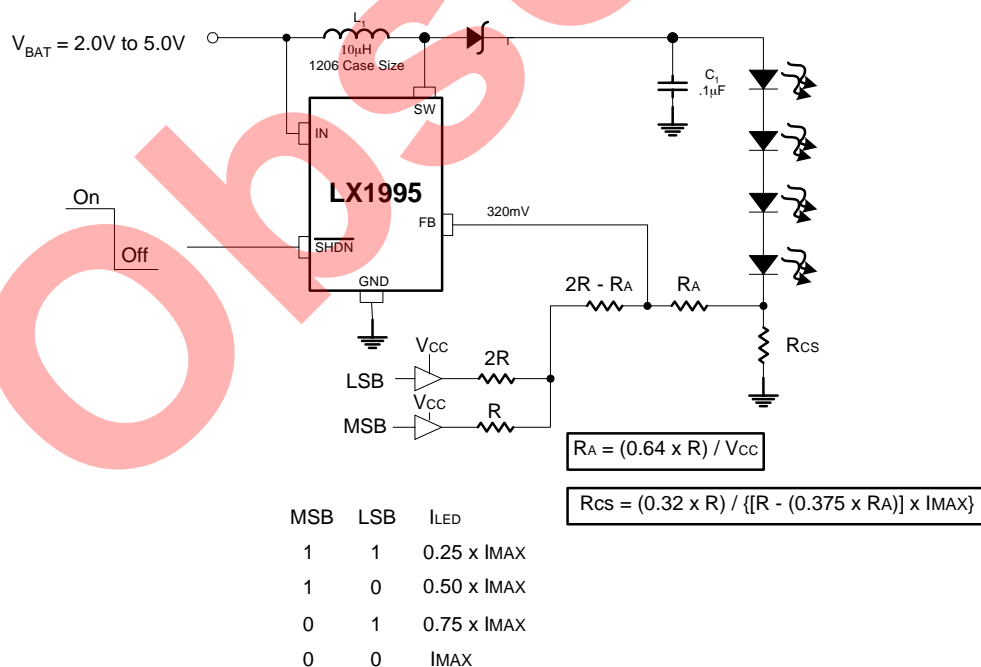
$V_{BAT}$ = 2.0V to 5.0V

$L_1$
10μH
1206 Case Size

$C_1$
.1μF

SW
IN
LX1995
FB
320mV
On
Off
SHDN
GND

2R - RA
RA
RCS

VCC
LSB
2R
VCC
MSB
R

RA = (0.64 x R) / VCC

RCS = (0.32 x R) / {[R - (0.375 x RA)] x IMAX}

| MSB | LSB | ILED |
|---|---|---|
| 1 | 1 | 0.25 x IMAX |
| 1 | 0 | 0.50 x IMAX |
| 0 | 1 | 0.75 x IMAX |
| 0 | 0 | IMAX |

obsolete